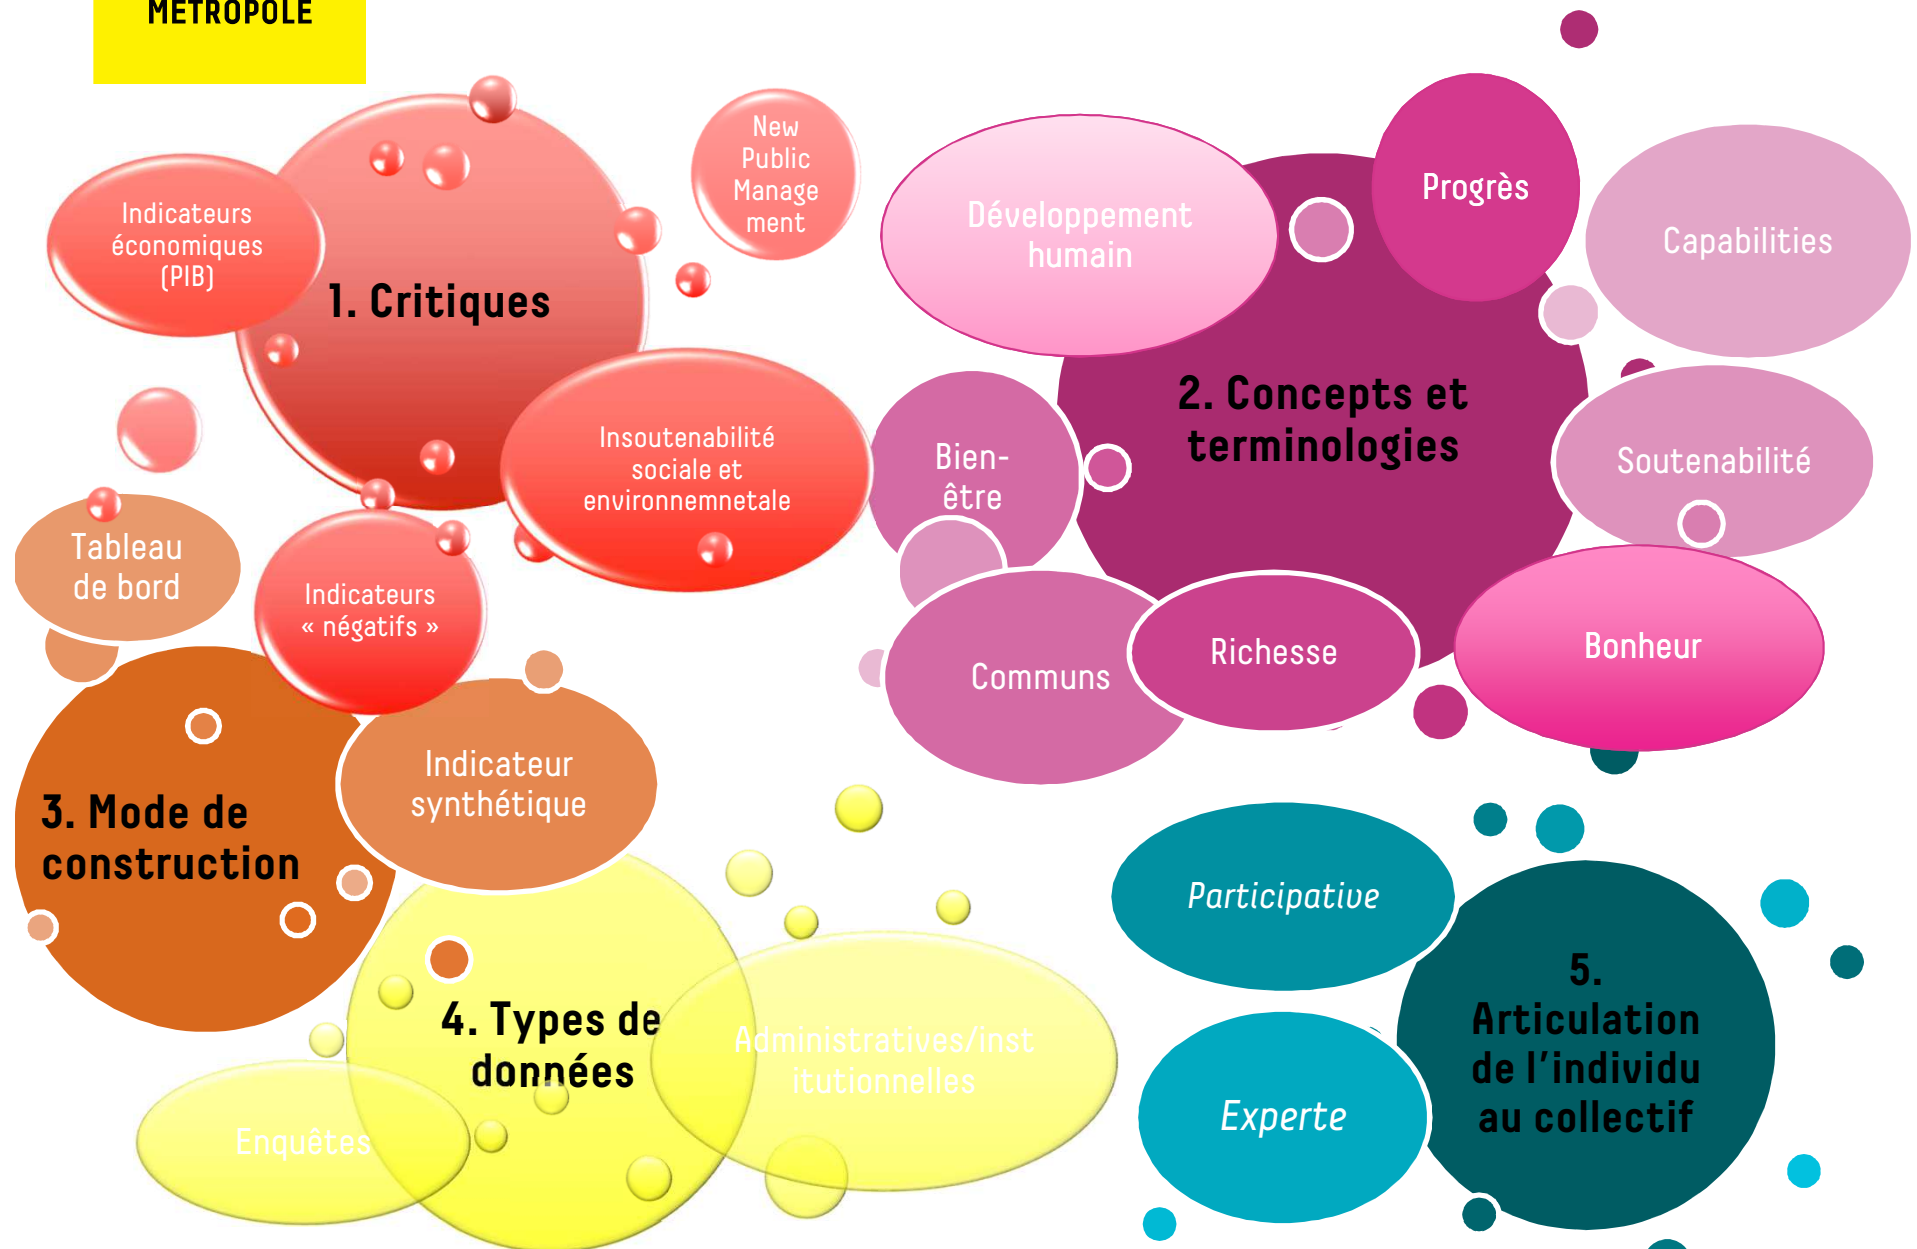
MÉTROPOLE

Indicateurs économiques (PIB)

1. Critiques

New Public Management

Insoutenabilité sociale et environnemnetale

Tableau de bord

Indicateurs « négatifs »

Développement humain

Progrès

Capabilities

Bien-être

2. Concepts et terminologies

Soutenabilité

Communs

Richesse

Bonheur

3. Mode de construction

Indicateur synthétique

4. Types de données

Administratives/institutionnelles

Enquêtes

Participative

Experte

5. Articulation de l'individu au collectif